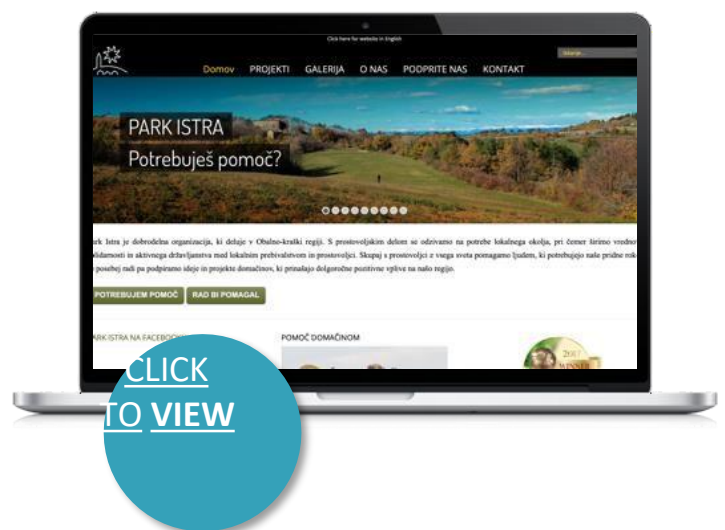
Click here for website in English

Iskanje...

Domov PROJEKTI GALERIJA O NAS PODPRITE NAS KONTAKT

PARK ISTRA
Potrebuješ pomoč?

rk Istra je dobrodelna organizacija, ki deluje v Obalno-kraški regiji. S prostovoljskim delom se odzivamo na potrebe lokalnega okolja, pri čemer širimo vredno lidarnosti in aktivnega državljanstva med lokalnim prebivalstvom in prostovoljci. Skupaj s prostovoljci z vsega sveta pomagamo ljudem, ki potrebujejo naše pridne rok posebej radi pa podpiramo ideje in projekte domačinov, ki prinašajo dolgoročne pozitivne vplive na našo regijo.

POTREBUJEM POMOČ RAD BI POMAGAL

RK ISTRA NA FACEBOO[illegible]

POMOČ DOMAČINOM

2017 WINNER

CLICK TO VIEW